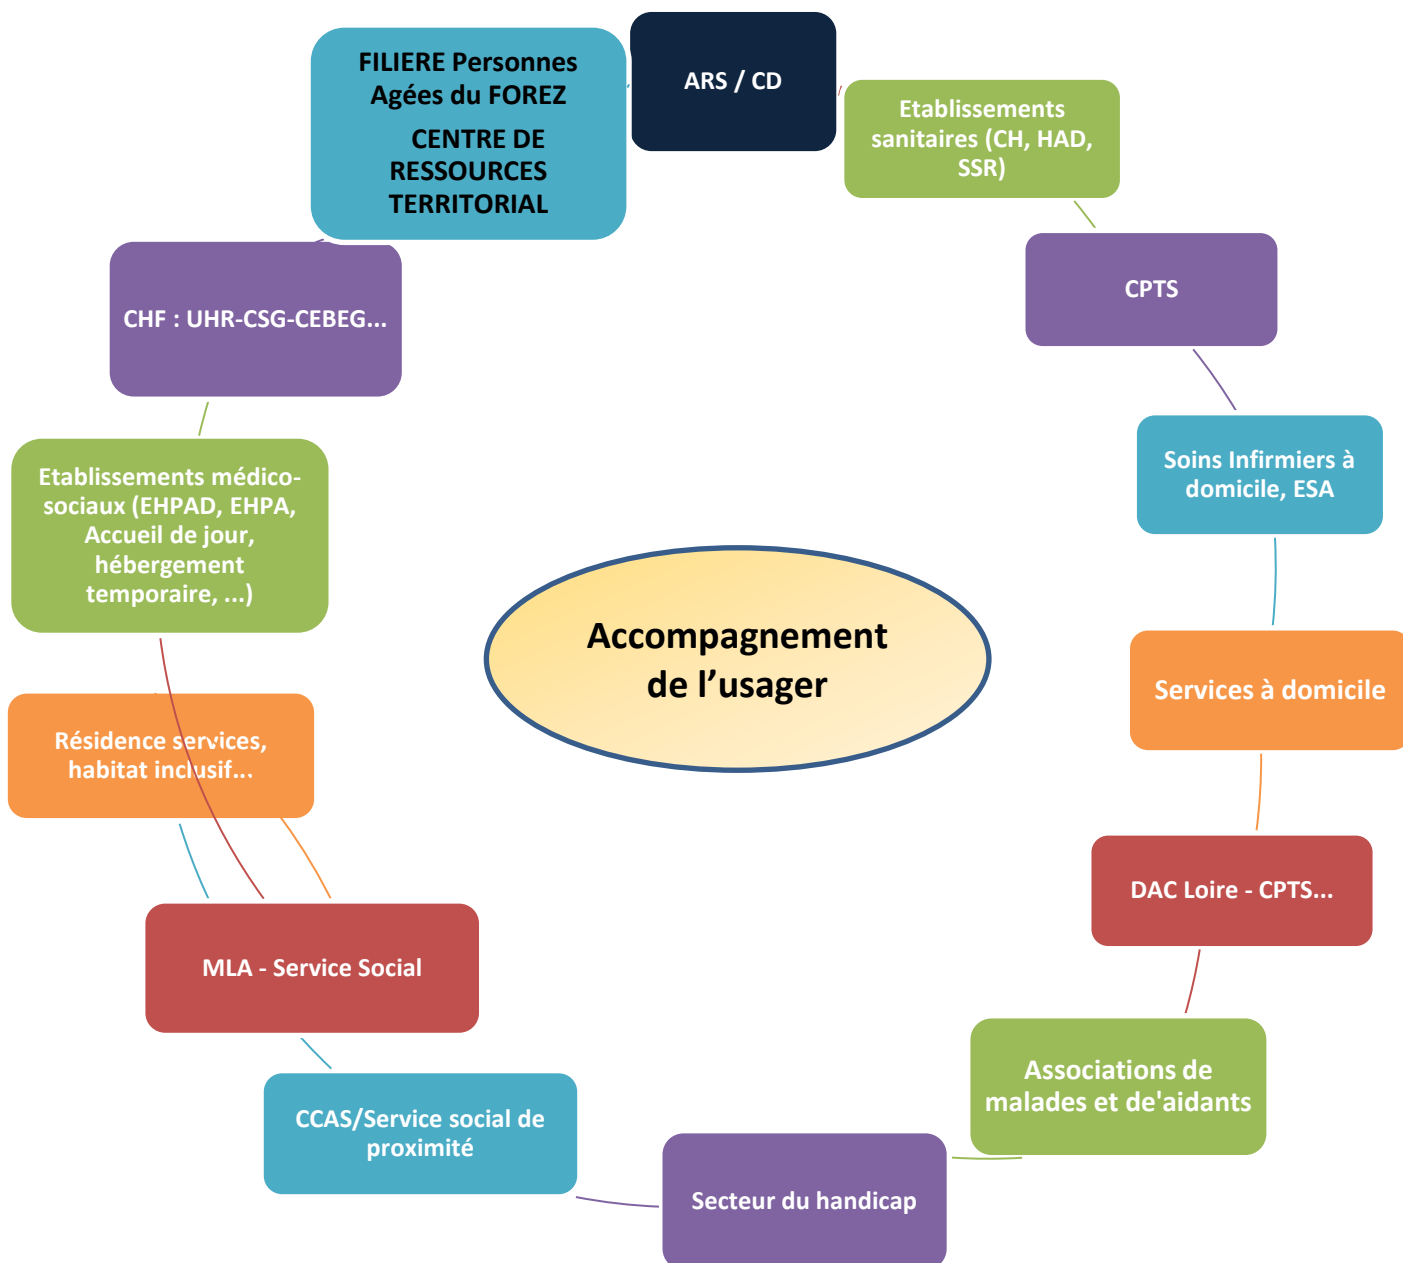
FILIERE Personnes Agées du FOREZ
CENTRE DE RESSOURCES TERRITORIAL

ARS / CD

Etablissements sanitaires (CH, HAD, SSR)

CPTS

Soins Infirmiers à domicile, ESA

Services à domicile

DAC Loire - CPTS...

Associations de malades et de'aidants

Secteur du handicap

CCAS/Service social de proximité

MLA - Service Social

Résidence services, habitat inclusif...

Etablissements médico-sociaux (EHPAD, EHPA, Accueil de jour, hébergement temporaire, ...)

CHF : UHR-CSG-CEBEG...

Accompagnement de l'usager